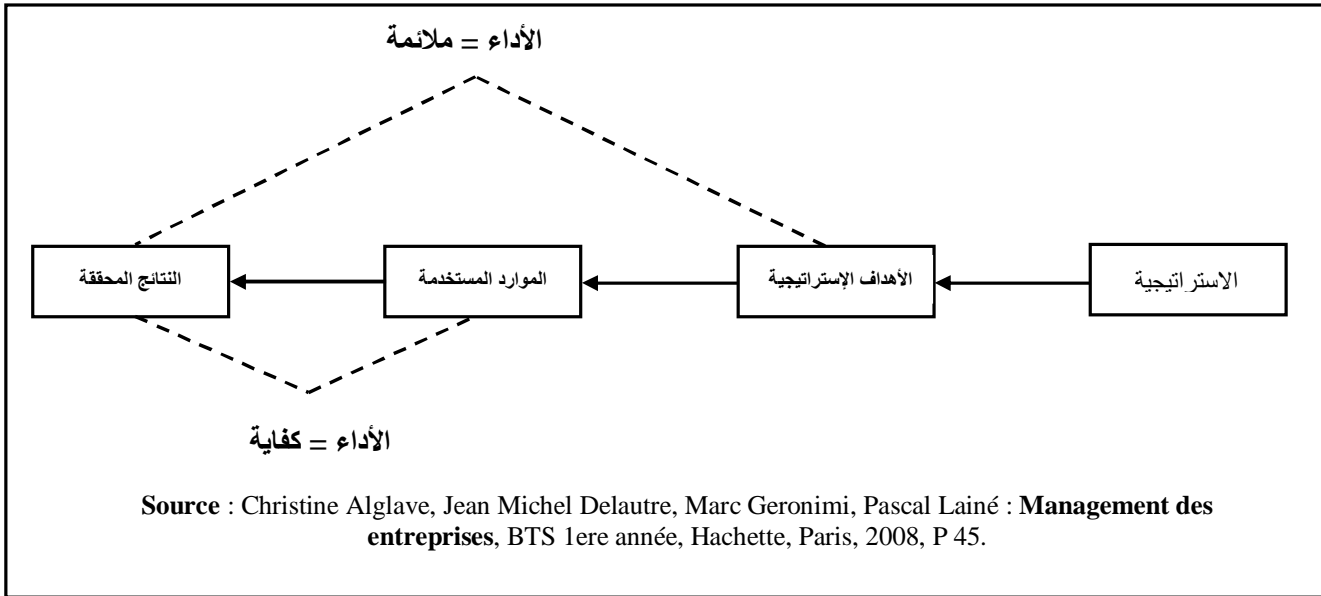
الأداء = ملائمة

الاستراتيجية

الأهداف الإستراتيجية

الموارد المستخدمة

النتائج المحققة

الأداء = كفاية

**Source** : Christine Alglave, Jean Michel Delautre, Marc Geronimi, Pascal Lainé : **Management des entreprises**, BTS 1ere année, Hachette, Paris, 2008, P 45.